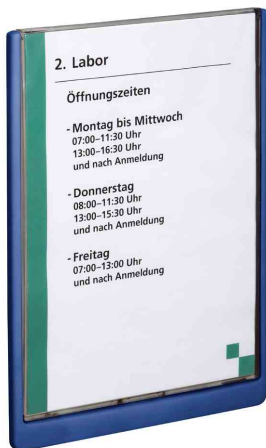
2. Labor

Öffnungszeiten

- Montag bis Mittwoch
07:00–11:30 Uhr
13:00–16:30 Uhr
und nach Anmeldung

- Donnerstag
08:00–11:30 Uhr
13:00–15:30 Uhr
und nach Anmeldung

- Freitag
07:00–13:00 Uhr
und nach Anmeldung